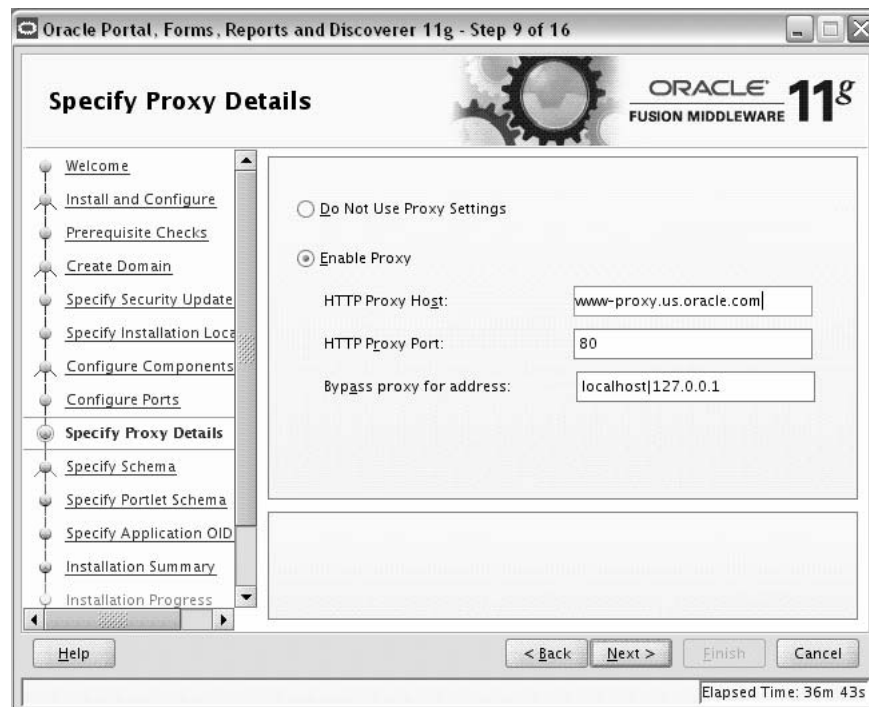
Oracle Portal, Forms, Reports and Discoverer 11g - Step 9 of 16

Specify Proxy Details

ORACLE FUSION MIDDLEWARE 11g

Welcome
Install and Configure
Prerequisite Checks
Create Domain
Specify Security Update
Specify Installation Loca
Configure Components
Configure Ports
Specify Proxy Details
Specify Schema
Specify Portlet Schema
Specify Application OID
Installation Summary
Installation Progress

Do Not Use Proxy Settings

Enable Proxy

HTTP Proxy Host: www-proxy.us.oracle.com

HTTP Proxy Port: 80

Bypass proxy for address: localhost|127.0.0.1

Help

< Back

Next >

Finish

Cancel

Elapsed Time: 36m 43s